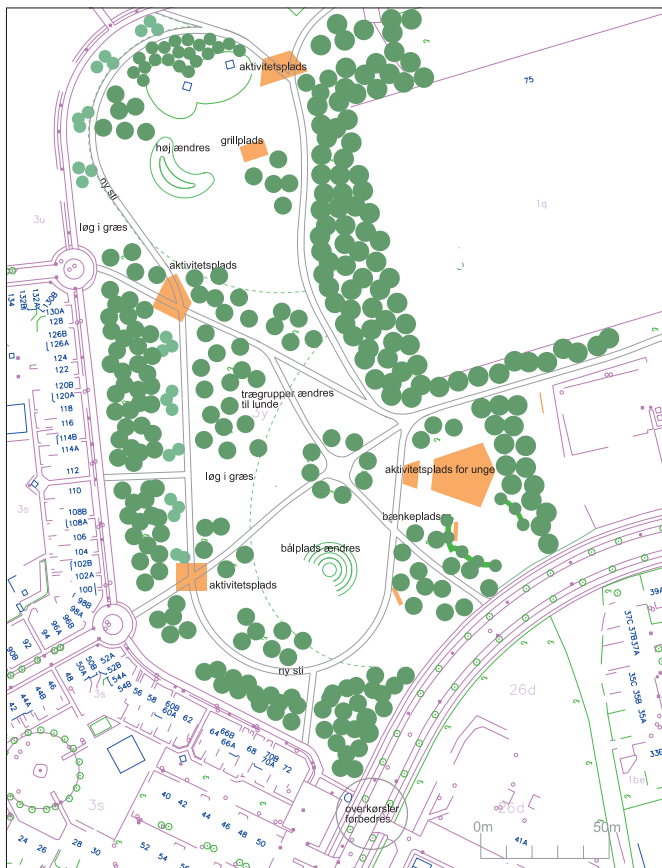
aktivitetsplads

høj ændres

grillplads

ny sti

75

3u

1q

løg i græs

aktivitetsplads

134
132B
132A
130B
130A
128
126B
126A
124
122
120B
120A
118
116
114B
114A
112
110
108B
108A
106
104
102B
102A
100
98B
98A
96B
96A
94
92
90B
90A

3y

trægrupper ændres til lunde

løg i græs

aktivitetsplads for unge

bænkeplads

3s

bålplads ændres

aktivitetsplads

39A

37C
37B
37A

35C
35B
35A

33B

26d

ny sti

52A
52B
54A
54B
50A
50B
48
46
44A
44B
42
3s
56
58
60A
60B
62
64
64B
66A
68
70A
70B
72

1be

26d

3s

40
42
44
46
48
50

overkørsler forbedres

0m

50m

41A

24
26
28
30
32
34
36
38
52
54